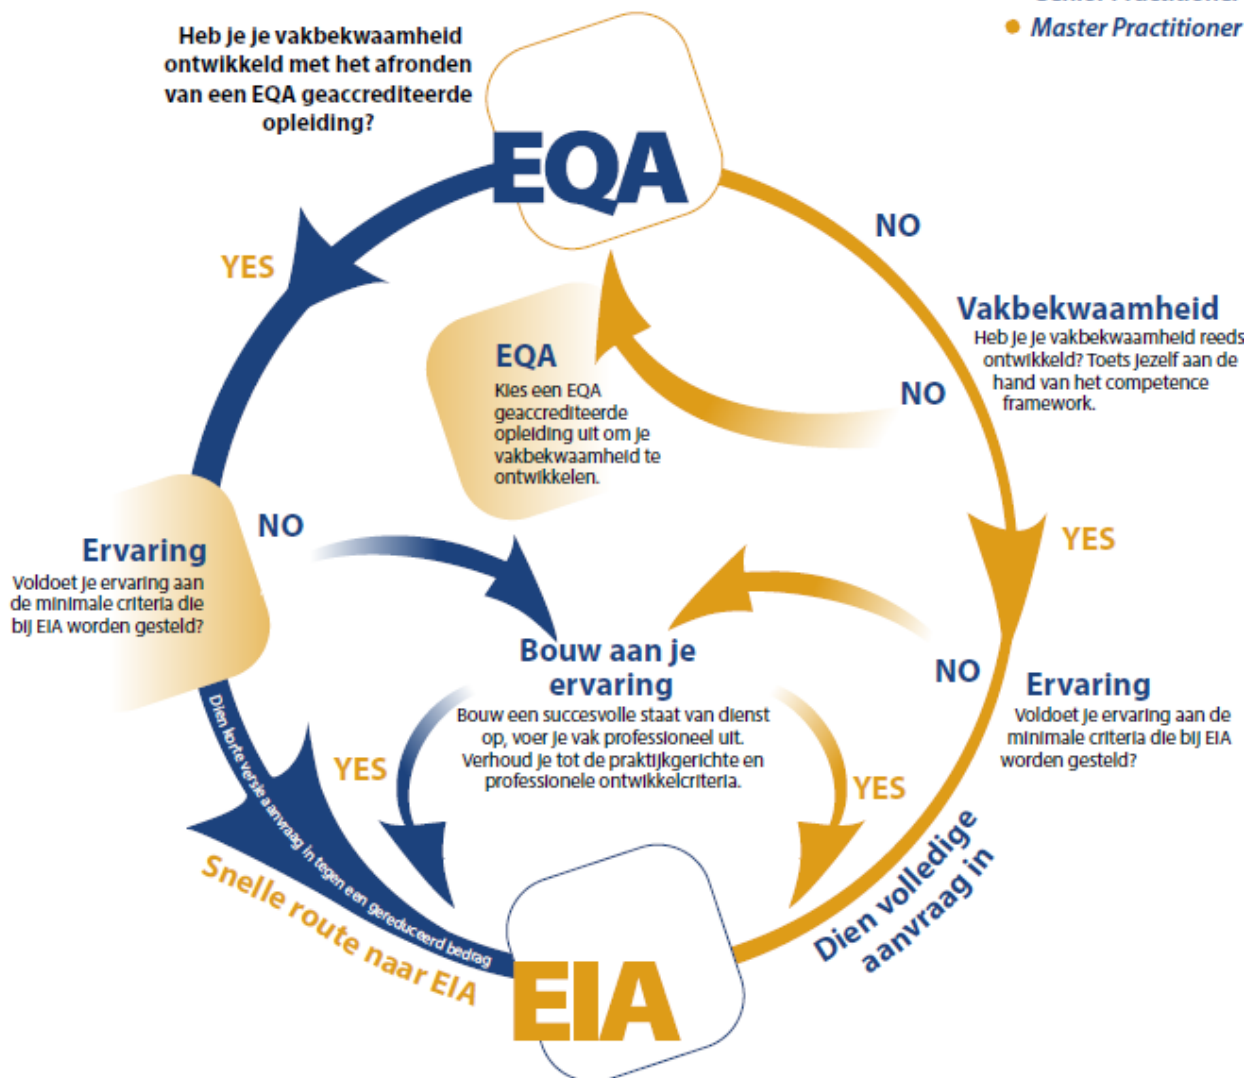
Master Practitioner

Heb je je vakbekwaamheid ontwikkeld met het afronden van een EQA geaccrediteerde opleiding?

EQA

NO

YES

Vakbekwaamheid
Heb je je vakbekwaamheid reeds ontwikkeld? Toets jezelf aan de hand van het competence framework.

EQA
Kies een EQA geaccrediteerde opleiding uit om je vakbekwaamheid te ontwikkelen.

NO

Ervaring
Voldoet je ervaring aan de minimale criteria die bij EIA worden gesteld?

NO

YES

Bouw aan je ervaring
Bouw een succesvolle staat van dienst op, voer je vak professioneel uit. Verhoud je tot de praktijkgerichte en professionele ontwikkelcriteria.

NO

Ervaring
Voldoet je ervaring aan de minimale criteria die bij EIA worden gesteld?

YES

YES

Dien korte versie aanvraag in tegen een gereduceerd bedrag

Snelle route naar EIA

Dien volledige aanvraag in

EIA